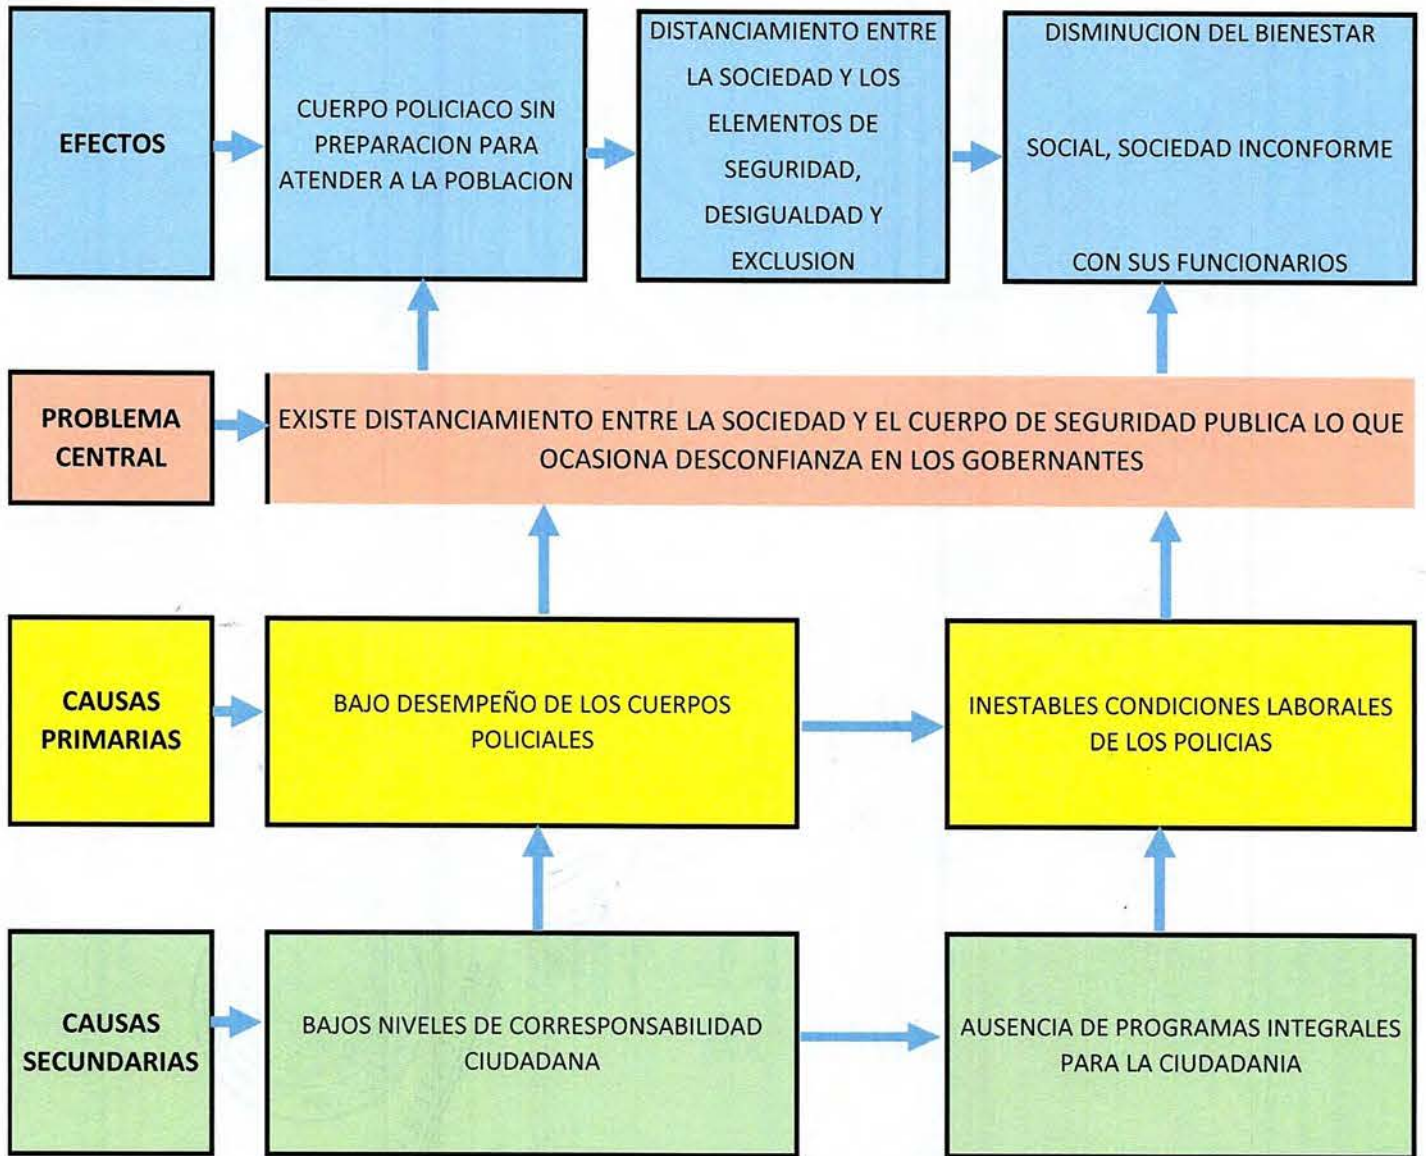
EFECTOS

CUERPO POLICIACO SIN PREPARACION PARA ATENDER A LA POBLACION

DISTANCIAMIENTO ENTRE LA SOCIEDAD Y LOS ELEMENTOS DE SEGURIDAD, DESIGUALDAD Y EXCLUSION

DISMINUCION DEL BIENESTAR SOCIAL, SOCIEDAD INCONFORME CON SUS FUNCIONARIOS

PROBLEMA CENTRAL

EXISTE DISTANCIAMIENTO ENTRE LA SOCIEDAD Y EL CUERPO DE SEGURIDAD PUBLICA LO QUE OCASIONA DESCONFIANZA EN LOS GOBERNANTES

CAUSAS PRIMARIAS

BAJO DESEMPEÑO DE LOS CUERPOS POLICIALES

INESTABLES CONDICIONES LABORALES DE LOS POLICIAS

CAUSAS SECUNDARIAS

BAJOS NIVELES DE CORRESPONSABILIDAD CIUDADANA

AUSENCIA DE PROGRAMAS INTEGRALES PARA LA CIUDADANIA